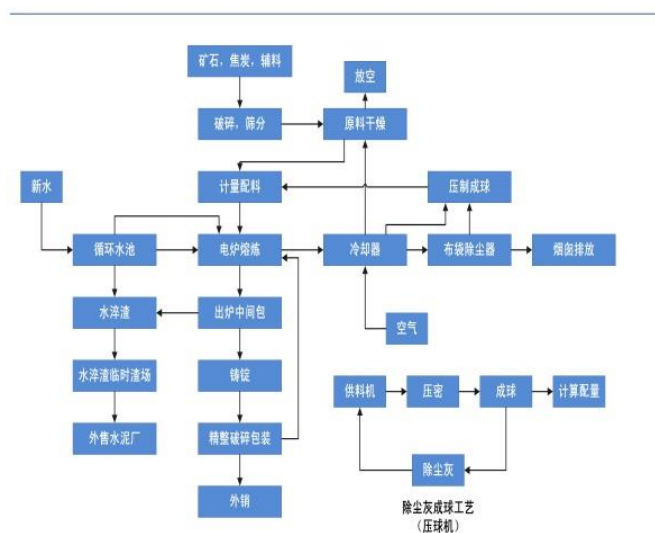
矿石，焦炭，辅料

放空

破碎，筛分

原料干燥

新水

计量配料

压制成球

循环水池

电炉熔炼

冷却器

布袋除尘器

烟囱排放

水淬渣

出炉中间包

空气

水淬渣临时渣场

铸锭

供料机

压密

成球

计算配量

外售水泥厂

精整破碎包装

除尘灰

外销

除尘灰成球工艺
（压球机）